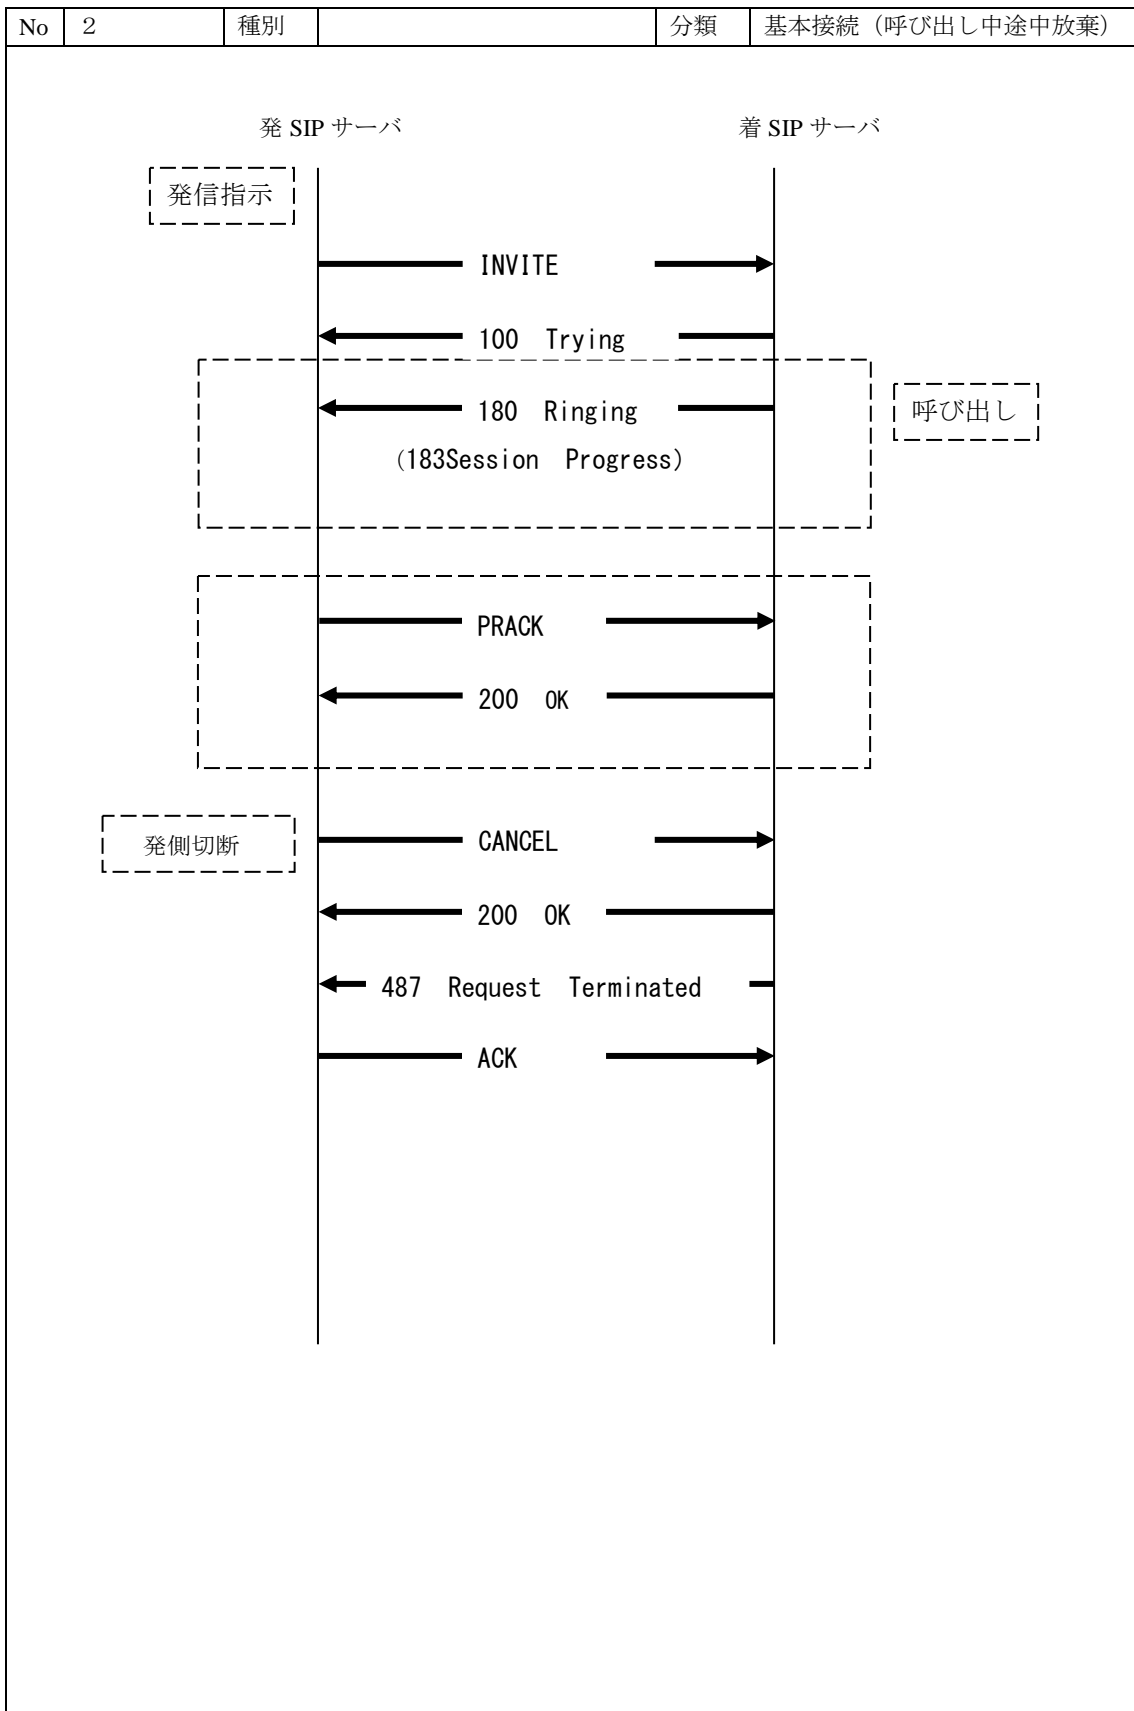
| No | 2 | 種別 | | 分類 | 基本接続（呼び出し中途中放棄） |
|---|---|---|---|---|---|

発 SIP サーバ

着 SIP サーバ

発信指示

INVITE

100 Trying

180 Ringing

(183Session Progress)

呼び出し

PRACK

200 OK

発側切断

CANCEL

200 OK

487 Request Terminated

ACK